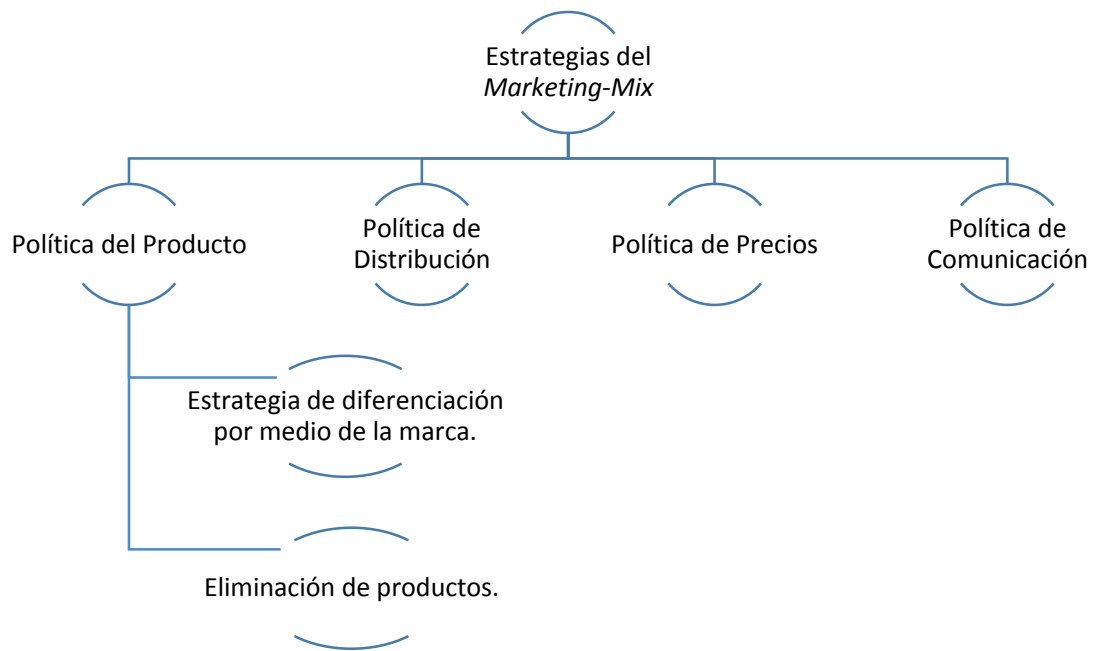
Estrategias del *Marketing-Mix*

Política del Producto

Política de Distribución

Política de Precios

Política de Comunicación

Estrategia de diferenciación por medio de la marca.

Eliminación de productos.